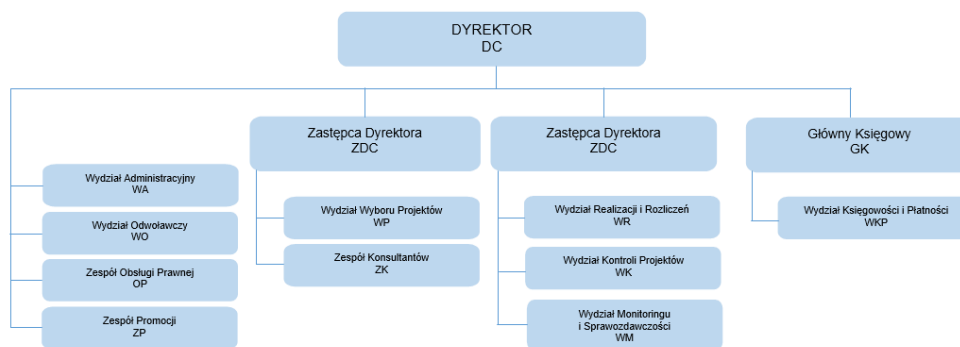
DYREKTOR
DC

Wydział Administracyjny
WA

Wydział Odwoławczy
WO

Zespół Obsługi Prawnej
OP

Zespół Promocji
ZP

Zastępca Dyrektora
ZDC

Wydział Wyboru Projektów
WP

Zespół Konsultantów
ZK

Zastępca Dyrektora
ZDC

Wydział Realizacji i Rozliczeń
WR

Wydział Kontroli Projektów
WK

Wydział Monitoringu i Sprawozdawczości
WM

Główny Księgowy
GK

Wydział Księgowości i Płatności
WKP